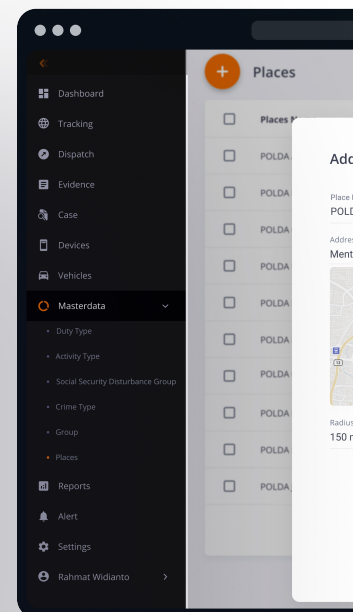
«
Dashboard
Tracking
Dispatch
Evidence
Case
Devices
Vehicles
Masterdata
Duty Type
Activity Type
Social Security Disturbance Group
Crime Type
Group
Places
Reports
Alert
Settings
Rahmat Widianto

+
Places

Places N
POLDA
POLDA
POLDA
POLDA
POLDA
POLDA
POLDA
POLDA
POLDA
POLDA
POLDA
POLDA

Add
Place
POLD
Addres
Ment
Radius
150 m